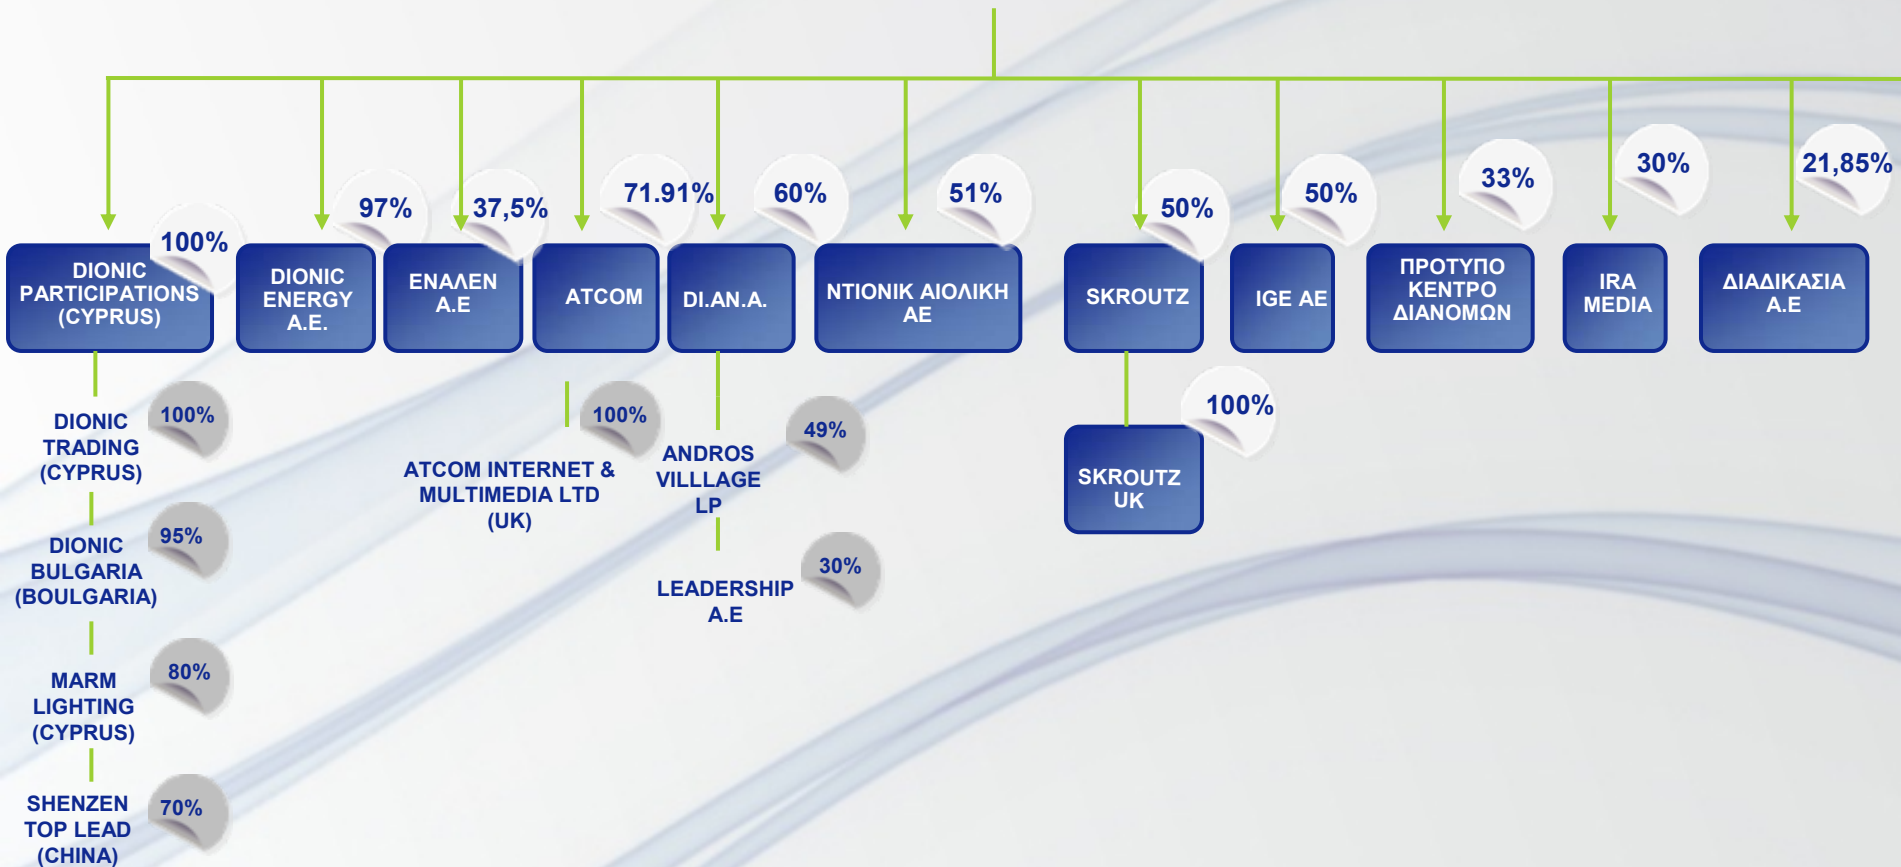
100%
DIONIC PARTICIPATIONS (CYPRUS)

97%
DIONIC ENERGY A.E.

37,5%
ΕΝΑΛΕΝ Α.Ε

71.91%
ATCOM

60%
DI.AN.A.

51%
ΝΤΙΟΝΙΚ ΑΙΟΛΙΚΗ ΑΕ

50%
SKROUTZ

50%
IGE AE

33%
ΠΡΟΤΥΠΟ ΚΕΝΤΡΟ ΔΙΑΝΟΜΩΝ

30%
IRA MEDIA

21,85%
ΔΙΑΔΙΚΑΣΙΑ Α.Ε

100%
DIONIC TRADING (CYPRUS)

95%
DIONIC BULGARIA (BOULGARIA)

80%
MARM LIGHTING (CYPRUS)

70%
SHENZEN TOP LEAD (CHINA)

100%
ATCOM INTERNET & MULTIMEDIA LTD (UK)

49%
ANDROS VILLLAGE LP

30%
LEADERSHIP A.E

100%
SKROUTZ UK